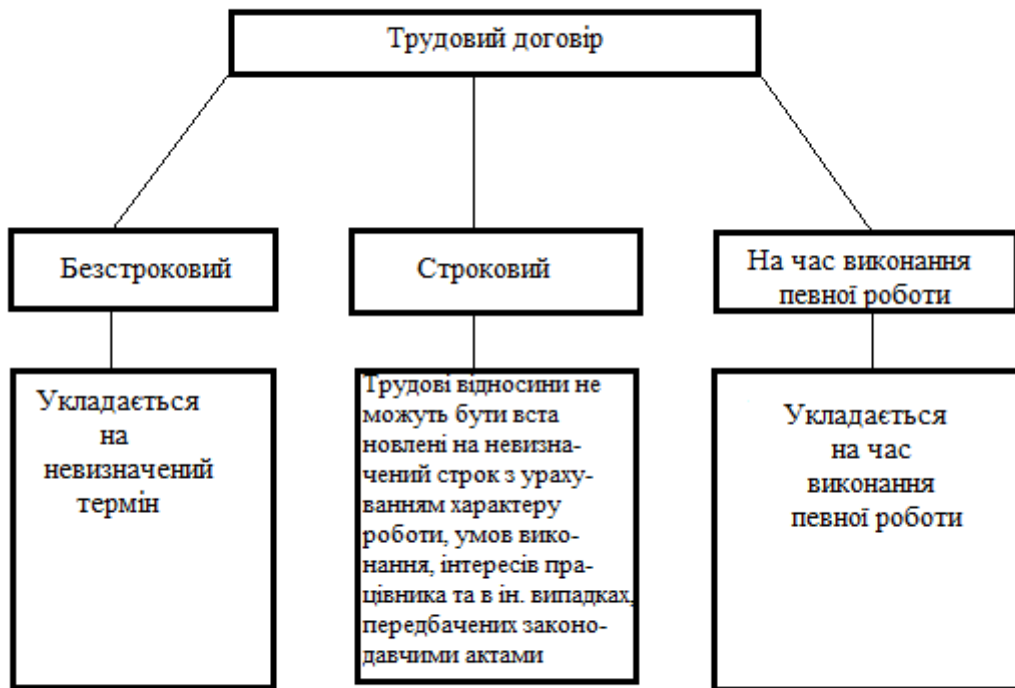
Трудовий договір

Безстроковий

Строковий

На час виконання певної роботи

Укладається на невизначений термін

Трудові відносини не можуть бути вста новлені на невизначений строк з урахуванням характеру роботи, умов виконання, інтересів працівника та в ін. випадках, передбачених законодавчими актами

Укладається на час виконання певної роботи